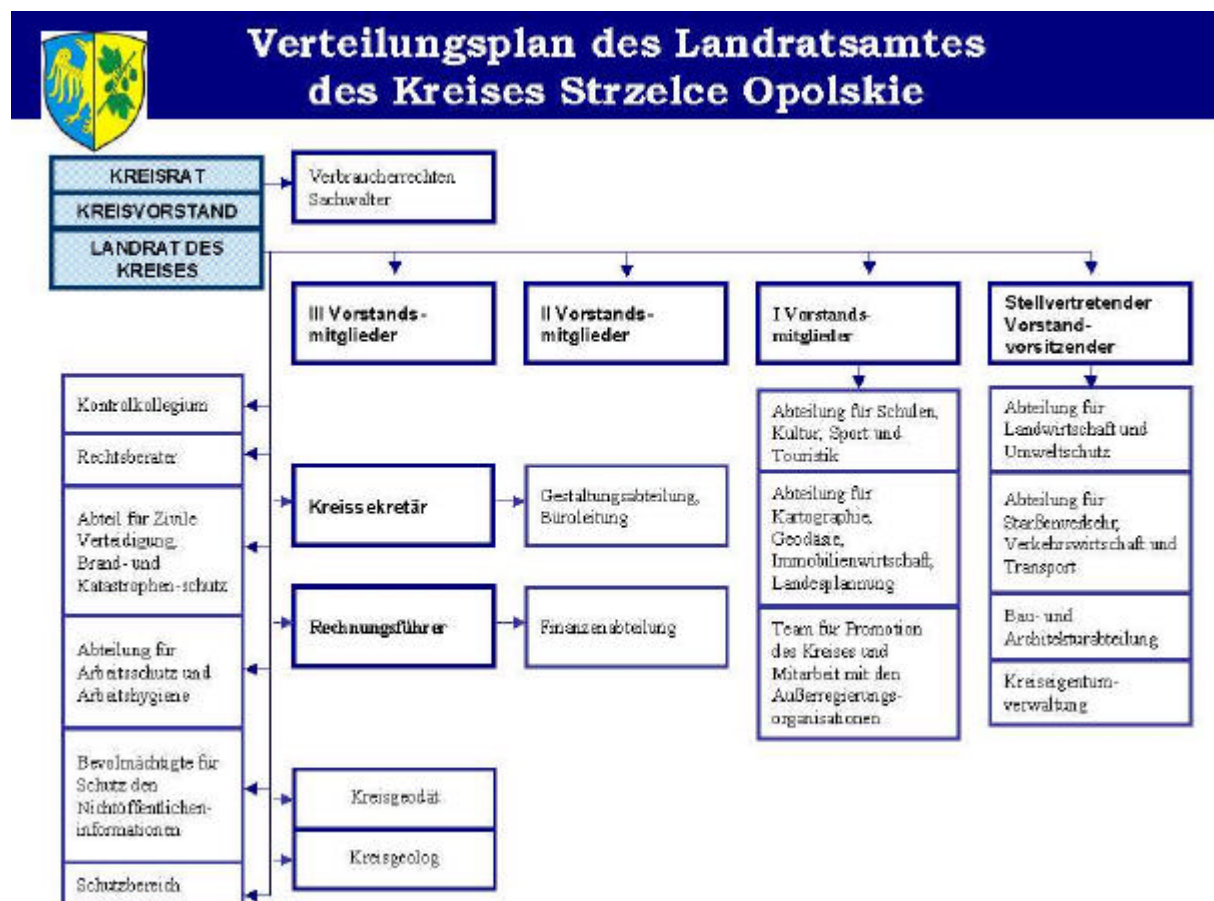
Verteilungsplan des Landratsamtes des Kreises Strzelce Opolskie

KREISRAT
KREISVORSTAND
LANDRAT DES KREISES

Verbraucherrechten Sachwalter

III Vorstandsmitglieder

II Vorstandsmitglieder

I Vorstandsmitglieder

Stellvertretender Vorstandvorsitzender

Kontrolkollegium

Rechtsberater

Abteil für Zivile Verteidigung, Brand- und Katastrophen-schutz

Abteilung für Arbeitsschutz und Arbeitshygiene

Bevolmächtigte für Schutz den Nichtöffentlichen-informationen

Schutzbereich

Kreissekretär

Gestaltungsabteilung, Büroleitung

Rechnungsführer

Finanzenabteilung

Kreisgeodät

Kreisgeolog

Abteilung für Schulen, Kultur, Sport und Touristik

Abteilung für Kartographie, Geodäsie, Immobilienwirtschaft, Landesplannung

Team für Promotion des Kreises und Mitarbeit mit den Außerregierungsorganisationen

Abteilung für Landwirtschaft und Umweltschutz

Abteilung für Straßenverkehr, Verkehrswirtschaft und Transport

Bau- und Architekturabteilung

Kreiseigentumverwaltung